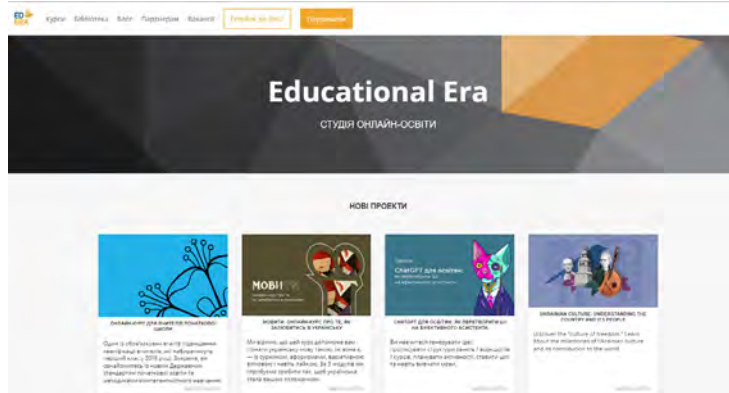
ED ERA Курси Бібліотека Блог Партнерам Вакансії Готуйся до НМТ! Спільнота

Educational Era

СТУДІЯ ОНЛАЙН-ОСВІТИ

НОВІ ПРОЕКТИ

ОНЛАЙН-КУРС ДЛЯ ВЧИТЕЛІВ ПОЧАТКОВОЇ ШКОЛИ

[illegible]

МОВИ

МОВІТИ: ОНЛАЙН-КУРС ПРО ТЕ, ЯК ЗАЛОВЯТИСЬ В УКРАЇНСЬКУ

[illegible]

ChatGPT для освіти

CHATGPT ДЛЯ ОСВІТИ: ЯК ПЕРЕТВОРИТИ ШІ НА ЕФЕКТИВНОГО АСИСТЕНТА

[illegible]

UKRAINIAN CULTURE: UNDERSTANDING THE COUNTRY AND ITS PEOPLE

Discover the "culture of freedom"! Learn about the milestones of Ukrainian culture and its contribution to the world.